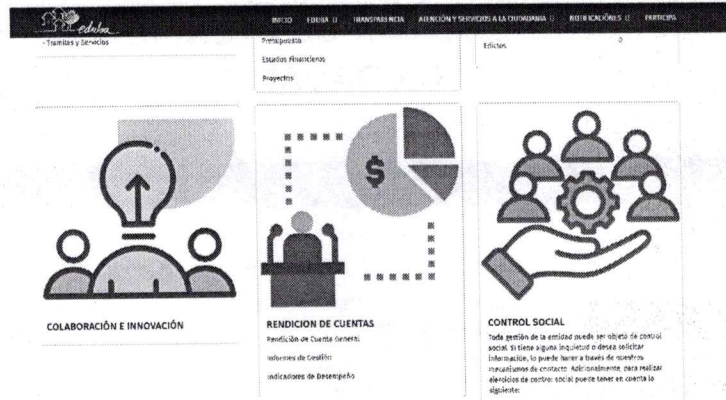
edubar

INICIO EDUBA TRANSPARENCIA ATENCIÓN Y SERVICIOS A LA CIUDADANIA NOTIFICACIONES PARTICIPA

- Tramites y Servicios

Presupuesto

Estados Financieros

Proyectos

Edictos

COLABORACIÓN E INNOVACIÓN

$

RENDICION DE CUENTAS

Rendición de Cuenta General

Informes de Gestión

Indicadores de Desempeño

CONTROL SOCIAL

Toda gestión de la entidad puede ser objeto de control social. Si tiene alguna inquietud o desea solicitar información, lo puede hacer a través de nuestros mecanismos de contacto. Adicionalmente, para realizar ejercicios de control social puede tener en cuenta lo siguiente: